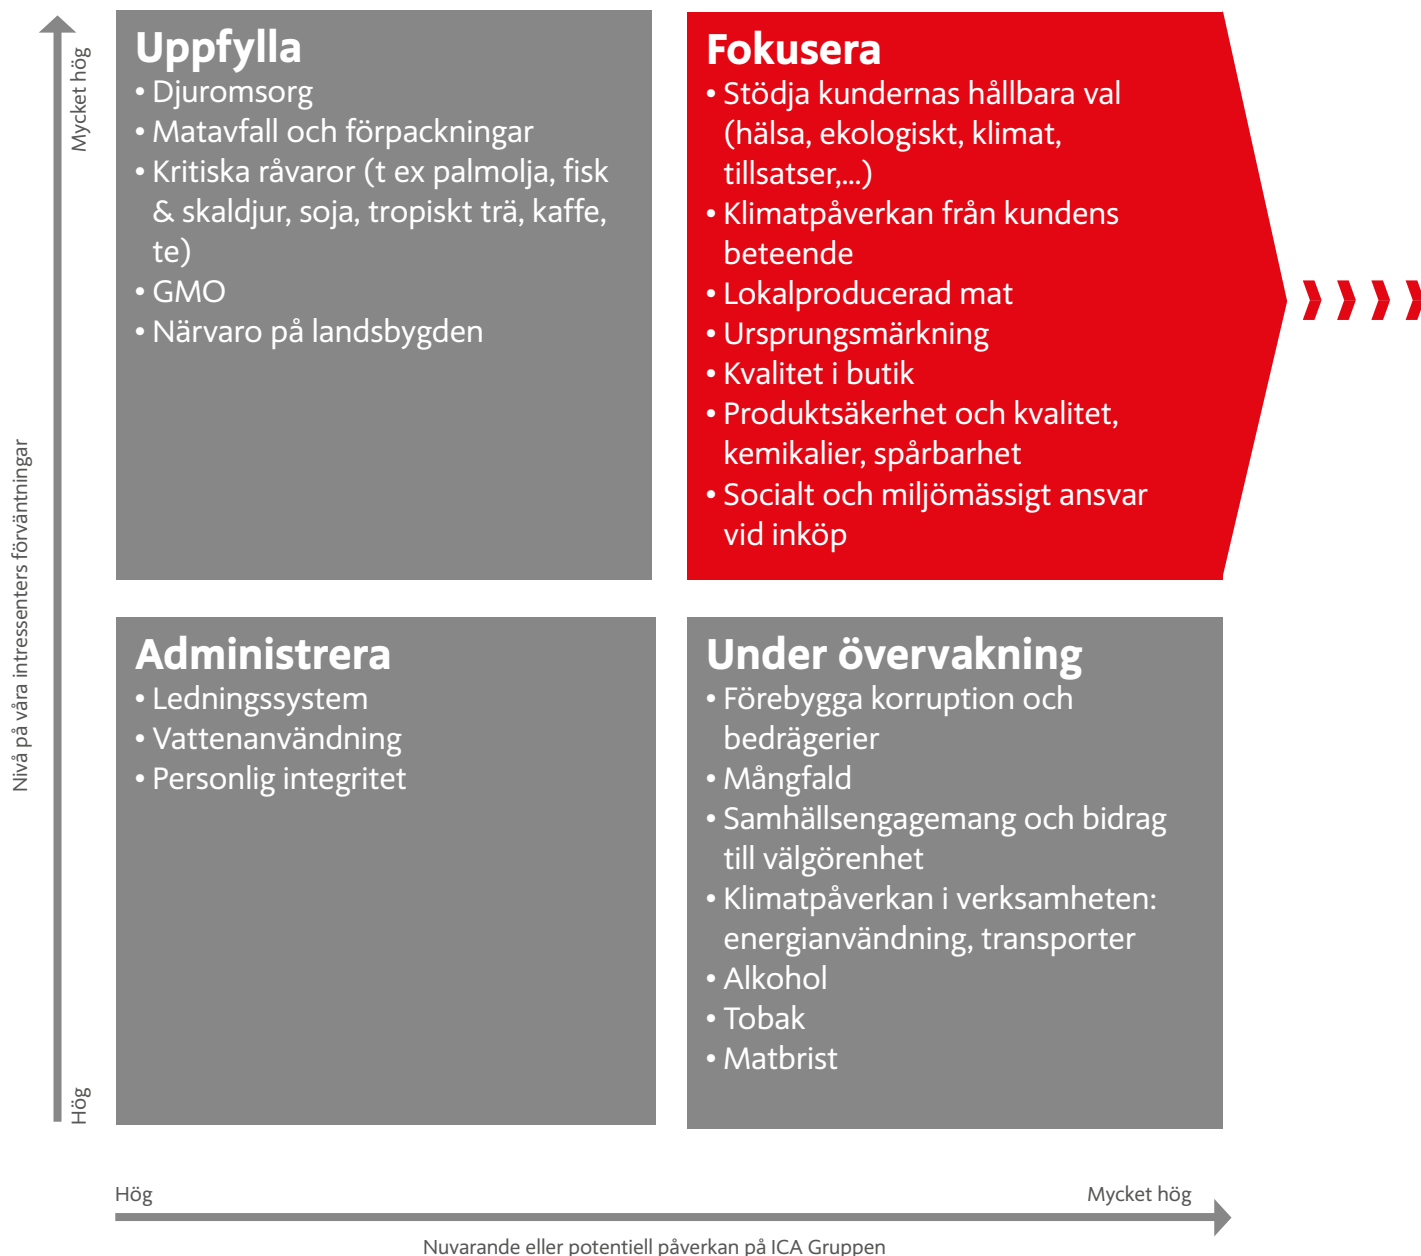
Mycket hög

Nivå på våra intressenters förväntningar

Hög

Uppfylla
• Djuromsorg
• Matavfall och förpackningar
• Kritiska råvaror (t ex palmolja, fisk & skaldjur, soja, tropiskt trä, kaffe, te)
• GMO
• Närvaro på landsbygden

Fokusera
• Stödja kundernas hållbara val (hälsa, ekologiskt, klimat, tillsatser,...)
• Klimatpåverkan från kundens beteende
• Lokalproducerad mat
• Ursprungsmärkning
• Kvalitet i butik
• Produktsäkerhet och kvalitet, kemikalier, spårbarhet
• Socialt och miljömässigt ansvar vid inköp

Administrera
• Ledningssystem
• Vattenanvändning
• Personlig integritet

Under övervakning
• Förebygga korruption och bedrägerier
• Mångfald
• Samhällsengagemang och bidrag till välgörenhet
• Klimatpåverkan i verksamheten: energianvändning, transporter
• Alkohol
• Tobak
• Matbrist

Hög

Mycket hög

Nuvarande eller potentiell påverkan på ICA Gruppen